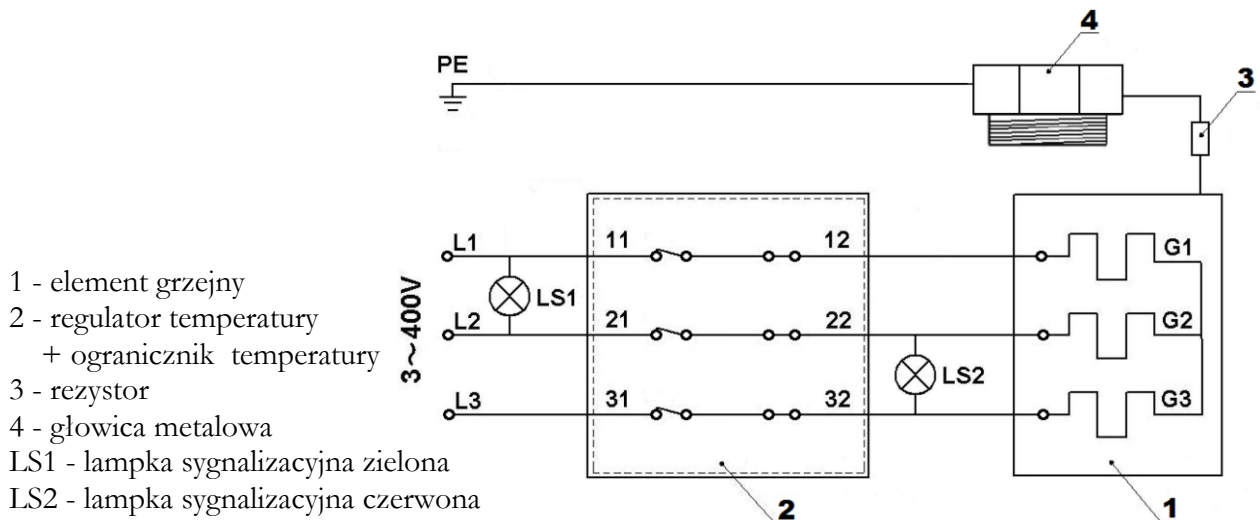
1 - element grzejny
2 - regulator temperatury
+ ogranicznik temperatury
3 - rezystor
4 - głowica metalowa
LS1 - lampka sygnalizacyjna zielona
LS2 - lampka sygnalizacyjna czerwona

PE
4
3
3~400V
L1
L2
L3
LS1
11
12
21
22
31
32
LS2
G1
G2
G3
2
1